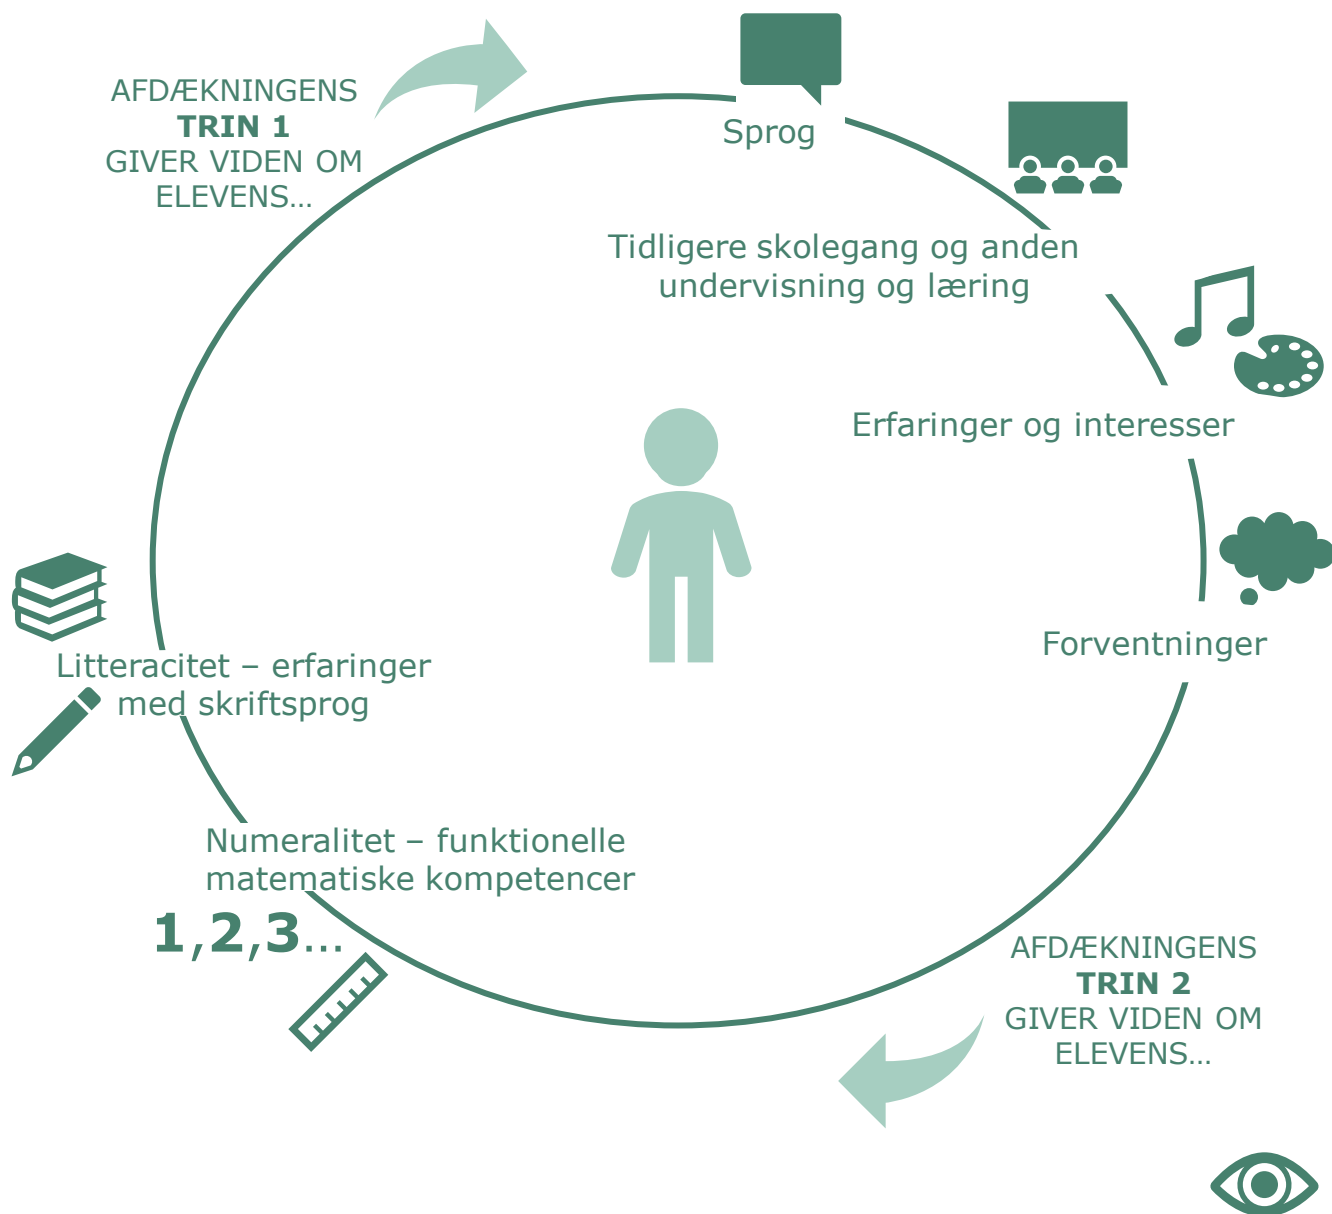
AFDÆKNINGENS
TRIN 1
GIVER VIDEN OM
ELEVENS...

Sprog

Tidligere skolegang og anden undervisning og læring

Erfaringer og interesser

Forventninger

Litteracitet – erfaringer med skriftsprog

Numeralitet – funktionelle matematiske kompetencer

1,2,3...

AFDÆKNINGENS
TRIN 2
GIVER VIDEN OM
ELEVENS...